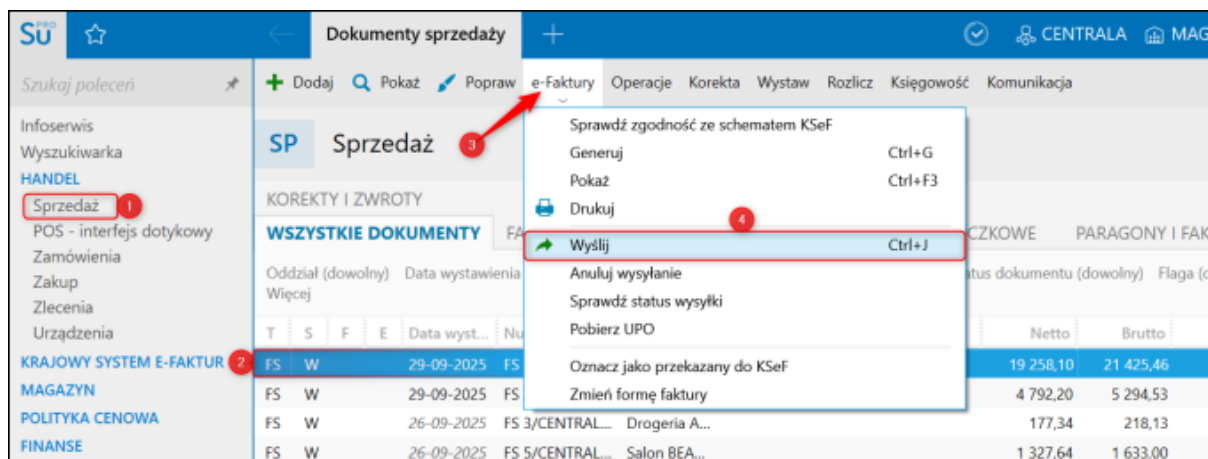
SU PRO ☆ Dokumenty sprzedaży + CENTRALA MAG

Szukaj poleceń

Infoserwis
Wyszukiwarka
HANDEL
Sprzedaż 1
POS - interfejs dotykowy
Zamówienia
Zakup
Zlecenia
Urządzenia
KRAJOWY SYSTEM E-FAKTUR 2
MAGAZYN
POLITYKA CENOWA
FINANSE

+ Dodaj Pokaż Popraw e-Faktury Operacje Korekta Wystaw Rozlicz Księgowość Komunikacja

SP Sprzedaż 3

KOREKTY I ZWROTY
WSZYSTKIE DOKUMENTY FA CZKOWE PARAGONY I FAK

Oddział (dowolny) Data wystawienia Więcej tus dokumentu (dowolny) Flaga (c

Sprawdź zgodność ze schematem KSeF
Generuj Ctrl+G
Pokaż Ctrl+F3
Drukuj
4
Wyślij Ctrl+J
Anuluj wysyłanie
Sprawdź status wysyłki
Pobierz UPO
Oznacz jako przekazany do KSeF
Zmień formę faktury

| T | S | F | E | Data wyst... | Nu | | Netto | Brutto |
|---|---|---|---|---|---|---|---|---|
| FS | W | | | 29-09-2025 | FS | | 19 258,10 | 21 425,46 |
| FS | W | | | 29-09-2025 | FS | | 4 792,20 | 5 294,53 |
| FS | W | | | 26-09-2025 | FS 3/CENTRAL... | Drogeria A... | 177,34 | 218,13 |
| FS | W | | | 26-09-2025 | FS 5/CENTRAL... | Salon BEA... | 1 327,64 | 1 633,00 |